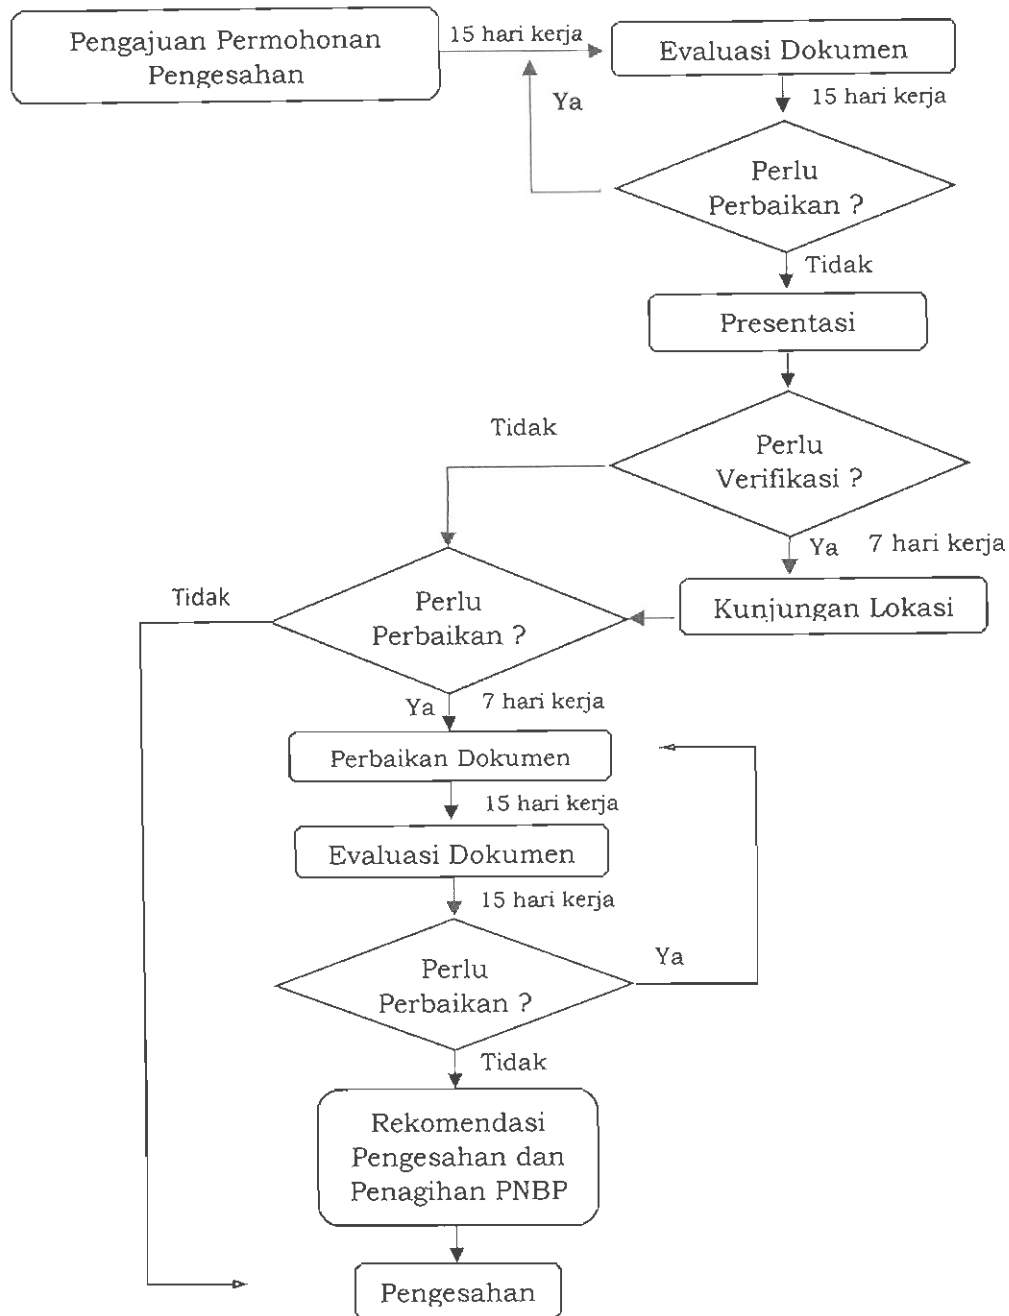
Pengajuan Permohonan Pengesahan

15 hari kerja

Evaluasi Dokumen

Ya

15 hari kerja

Perlu Perbaikan ?

Tidak

Presentasi

Tidak

Perlu Verifikasi ?

Ya

7 hari kerja

Tidak

Perlu Perbaikan ?

Kunjungan Lokasi

Ya

7 hari kerja

Perbaikan Dokumen

15 hari kerja

Evaluasi Dokumen

15 hari kerja

Perlu Perbaikan ?

Ya

Tidak

Rekomendasi Pengesahan dan Penagihan PNBP

Pengesahan